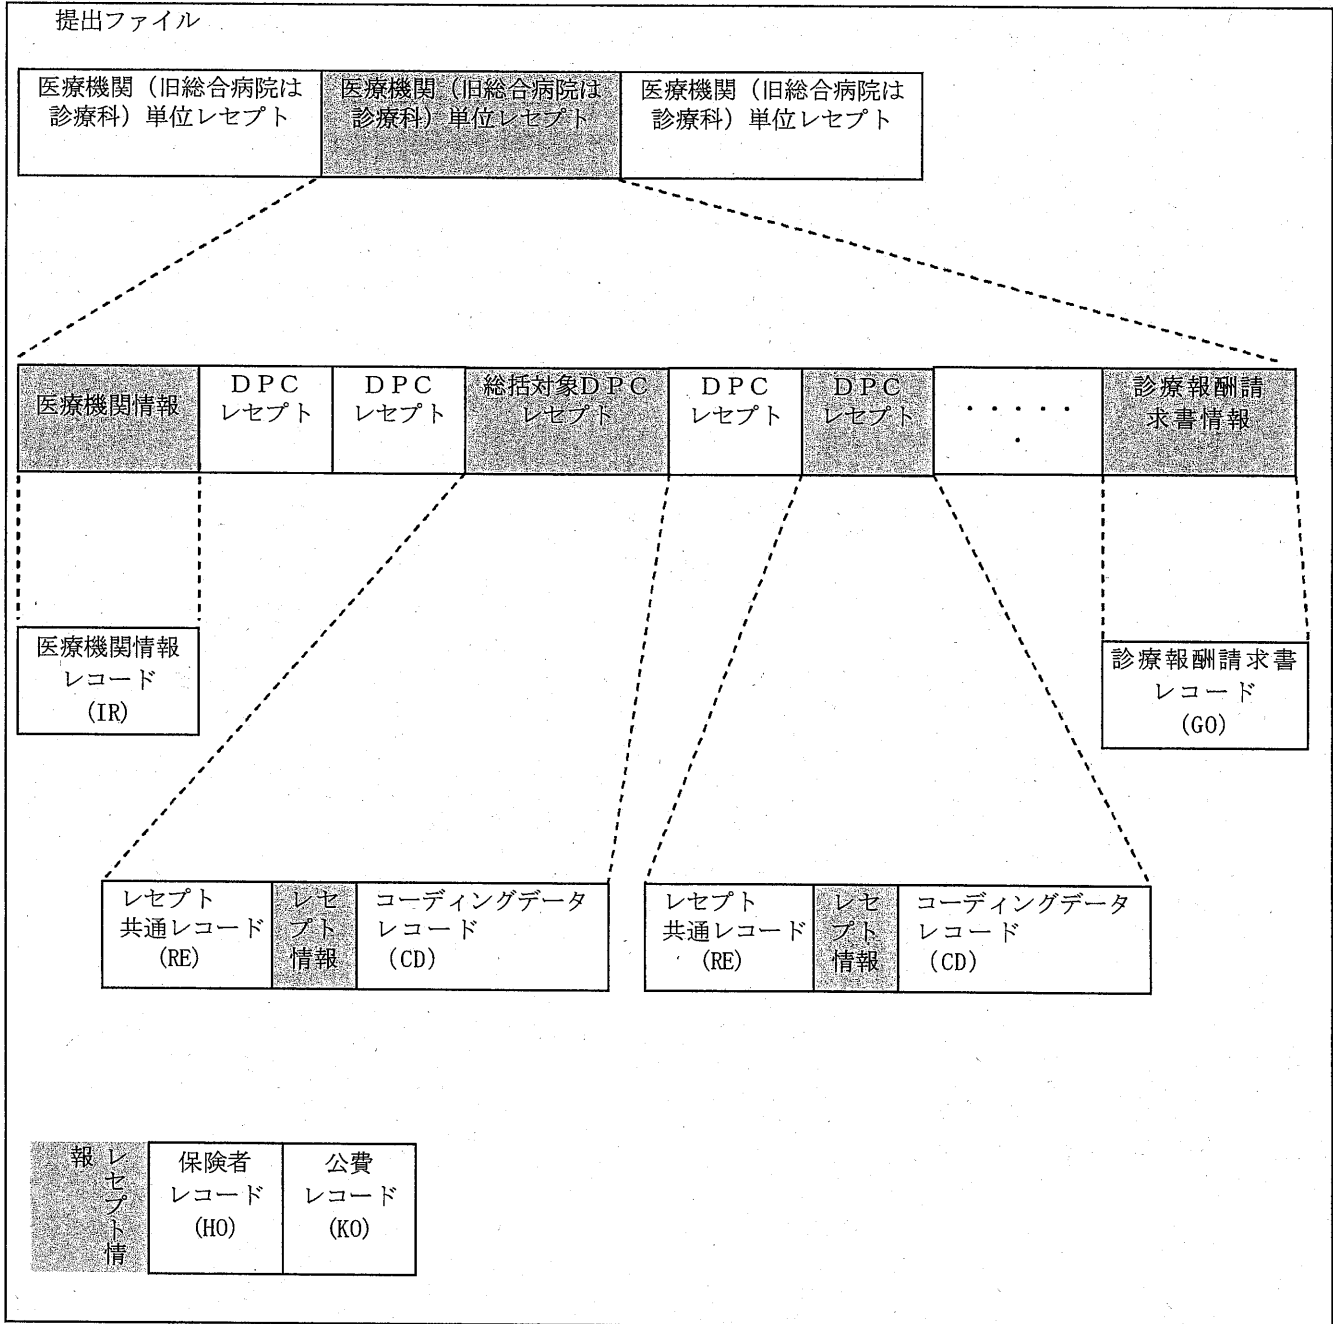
提出ファイル

医療機関（旧総合病院は診療科）単位レセプト

医療機関（旧総合病院は診療科）単位レセプト

医療機関（旧総合病院は診療科）単位レセプト

医療機関情報

DPCレセプト

DPCレセプト

総括対象DPCレセプト

DPCレセプト

DPCレセプト

・・・・・

診療報酬請求書情報

医療機関情報レコード（IR）

診療報酬請求書レコード（GO）

レセプト共通レコード（RE）

レセプト情報

コーディングデータレコード（CD）

レセプト共通レコード（RE）

レセプト情報

コーディングデータレコード（CD）

レセプト情報

保険者レコード（HO）

公費レコード（KO）